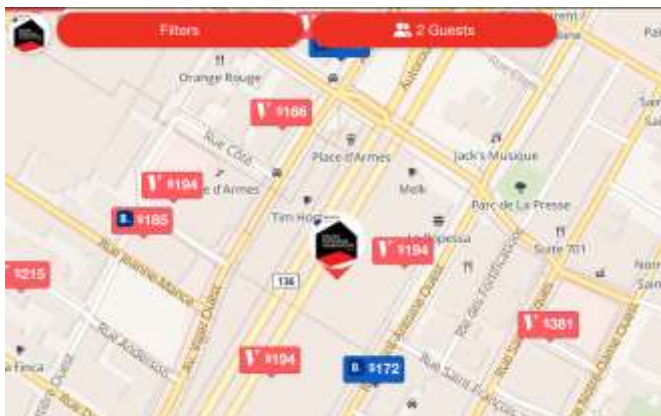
Filters

2 Guests

Orange Rouge

$166

Rue Côté

Place d'Armes

Jack's Musique

$194

d'Armes

Melk

$185

Tim Hortons

Parc de La Presse

La Popessa

$194

Suite 701

$215

136

$381

$194

$172

Rue Saint-François

Rue Notre-Dame Ouest

Rue Saint-Jacques

Rue de Bleury

Rue Anderson

Rue Jeanne-Mance

La Finca